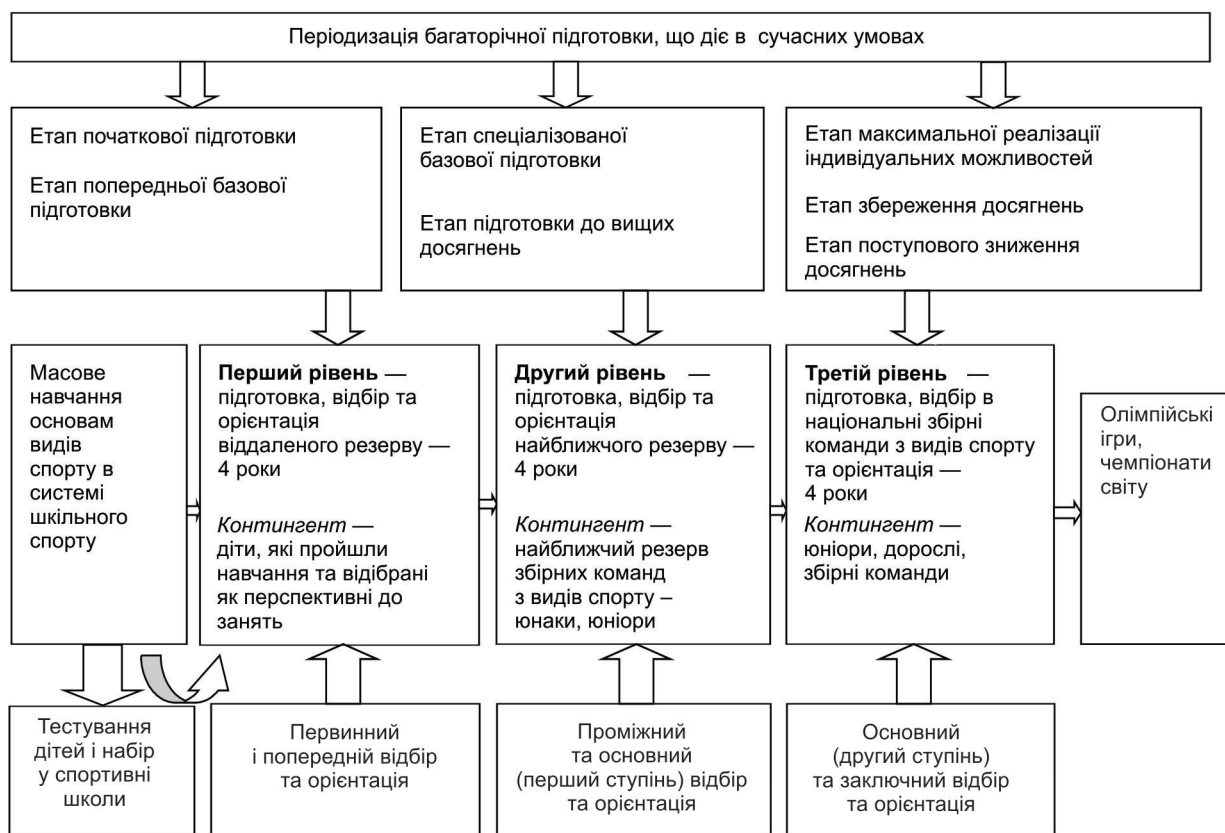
Періодизація багаторічної підготовки, що діє в сучасних умовах

Етап початкової підготовки

Етап попередньої базової підготовки

Етап спеціалізованої базової підготовки

Етап підготовки до вищих досягнень

Етап максимальної реалізації індивідуальних можливостей

Етап збереження досягнень

Етап поступового зниження досягнень

Масове навчання основам видів спорту в системі шкільного спорту

**Перший рівень** — підготовка, відбір та орієнтація віддаленого резерву — 4 роки

*Контингент* — діти, які пройшли навчання та відібрані як перспективні до занять

**Другий рівень** — підготовка, відбір та орієнтація найближчого резерву — 4 роки

*Контингент* — найближчий резерв збірних команд з видів спорту – юнаки, юніори

**Третій рівень** — підготовка, відбір в національні збірні команди з видів спорту та орієнтація — 4 роки

*Контингент* — юніори, дорослі, збірні команди

Олімпійські ігри, чемпіонати світу

Тестування дітей і набір у спортивні школи

Первинний і попередній відбір та орієнтація

Проміжний та основний (перший ступінь) відбір та орієнтація

Основний (другий ступінь) та заключний відбір та орієнтація